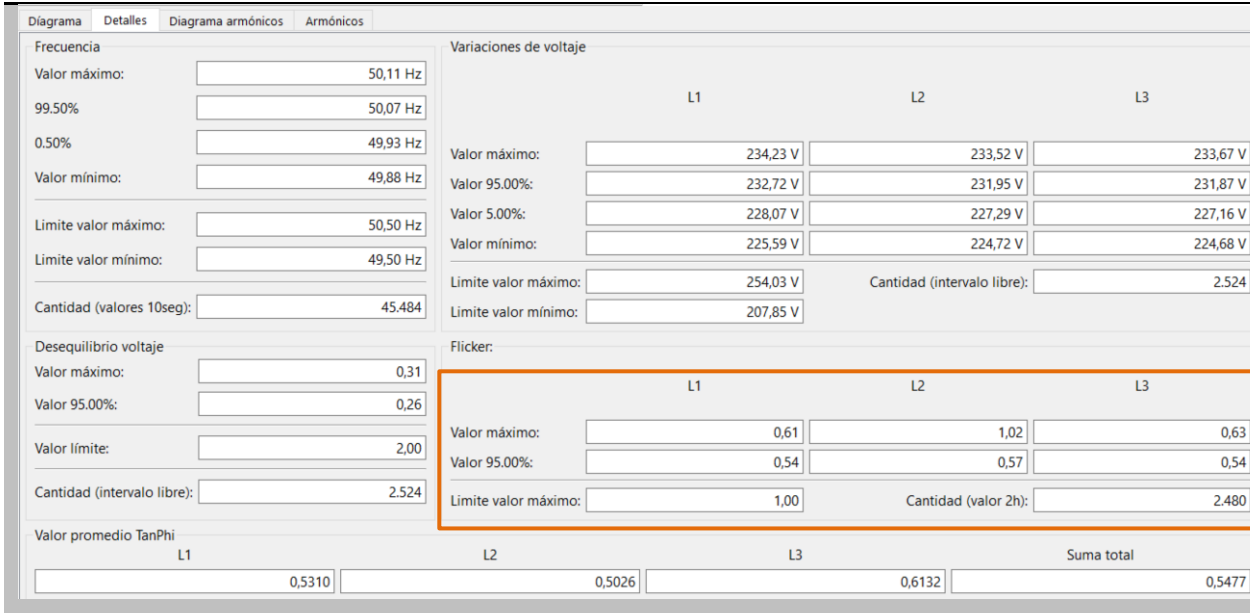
Diágrama | Detalles | Diagrama armónicos | Armónicos

Frecuencia

Valor máximo: 50,11 Hz
99.50% 50,07 Hz
0.50% 49,93 Hz
Valor mínimo: 49,88 Hz

Limite valor máximo: 50,50 Hz
Limite valor mínimo: 49,50 Hz

Cantidad (valores 10seg): 45.484

Variaciones de voltaje

| | L1 | L2 | L3 |
|---|---|---|---|
| Valor máximo: | 234,23 V | 233,52 V | 233,67 V |
| Valor 95.00%: | 232,72 V | 231,95 V | 231,87 V |
| Valor 5.00%: | 228,07 V | 227,29 V | 227,16 V |
| Valor mínimo: | 225,59 V | 224,72 V | 224,68 V |

Limite valor máximo: 254,03 V
Cantidad (intervalo libre): 2.524
Limite valor mínimo: 207,85 V

Desequilibrio voltaje

Valor máximo: 0,31
Valor 95.00%: 0,26

Valor límite: 2,00

Cantidad (intervalo libre): 2.524

Flicker:

| | L1 | L2 | L3 |
|---|---|---|---|
| Valor máximo: | 0,61 | 1,02 | 0,63 |
| Valor 95.00%: | 0,54 | 0,57 | 0,54 |

Limite valor máximo: 1,00
Cantidad (valor 2h): 2.480

Valor promedio TanPhi

| L1 | L2 | L3 | Suma total |
|---|---|---|---|
| 0,5310 | 0,5026 | 0,6132 | 0,5477 |